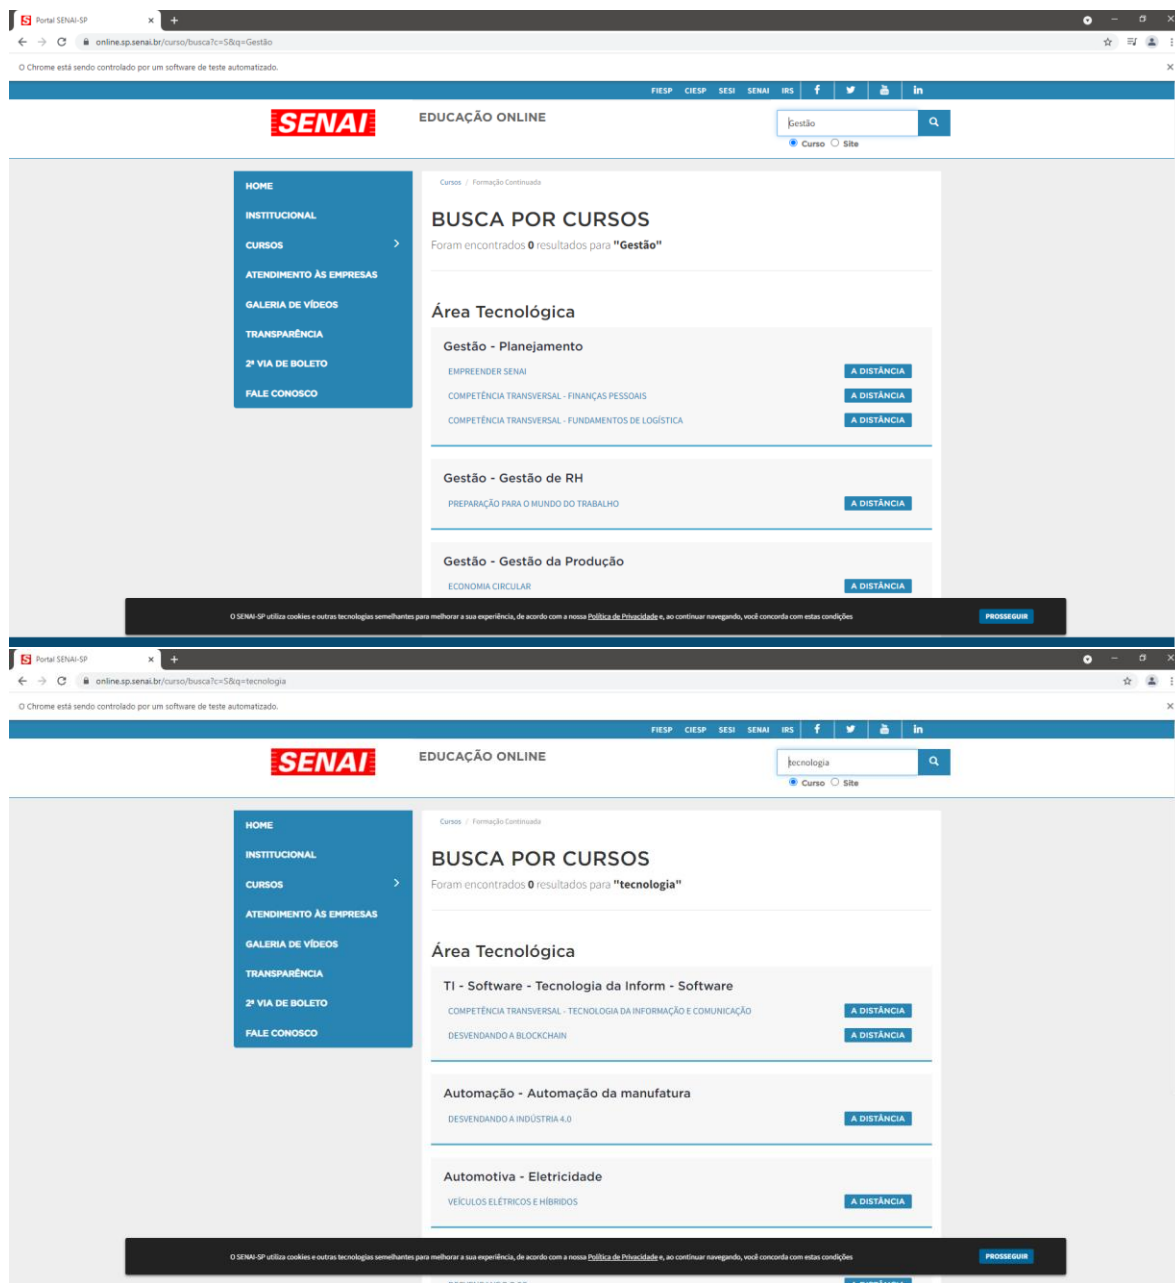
Portal SENAI-SP ×

online.sp.senai.br/curso/busca?c=S&q=Gestão

O Chrome está sendo controlado por um software de teste automatizado.

FIESP CIESP SESI SENAI IRS f in

SENAI EDUCAÇÃO ONLINE

Gestão

Curso Site

HOME
INSTITUCIONAL
CURSOS
ATENDIMENTO ÀS EMPRESAS
GALERIA DE VÍDEOS
TRANSPARÊNCIA
2ª VIA DE BOLETO
FALE CONOSCO

Cursos / Formação Continuada

BUSCA POR CURSOS

Foram encontrados 0 resultados para "Gestão"

Área Tecnológica

Gestão - Planejamento

EMPREENDER SENAI A DISTÂNCIA
COMPETÊNCIA TRANSVERSAL - FINANÇAS PESSOAIS A DISTÂNCIA
COMPETÊNCIA TRANSVERSAL - FUNDAMENTOS DE LOGÍSTICA A DISTÂNCIA

Gestão - Gestão de RH

PREPARAÇÃO PARA O MUNDO DO TRABALHO A DISTÂNCIA

Gestão - Gestão da Produção

ECONOMIA CIRCULAR A DISTÂNCIA

O SENAI-SP utiliza cookies e outras tecnologias semelhantes para melhorar a sua experiência, de acordo com a nossa Política de Privacidade e, ao continuar navegando, você concorda com estas condições PROSSEGUIR

Portal SENAI-SP ×

online.sp.senai.br/curso/busca?c=S&q=tecnologia

O Chrome está sendo controlado por um software de teste automatizado.

FIESP CIESP SESI SENAI IRS f in

SENAI EDUCAÇÃO ONLINE

tecnologia

Curso Site

HOME
INSTITUCIONAL
CURSOS
ATENDIMENTO ÀS EMPRESAS
GALERIA DE VÍDEOS
TRANSPARÊNCIA
2ª VIA DE BOLETO
FALE CONOSCO

Cursos / Formação Continuada

BUSCA POR CURSOS

Foram encontrados 0 resultados para "tecnologia"

Área Tecnológica

TI - Software - Tecnologia da Inform - Software

COMPETÊNCIA TRANSVERSAL - TECNOLOGIA DA INFORMAÇÃO E COMUNICAÇÃO A DISTÂNCIA
DESVENDANDO A BLOCKCHAIN A DISTÂNCIA

Automação - Automação da manufatura

DESVENDANDO A INDÚSTRIA 4.0 A DISTÂNCIA

Automotiva - Eletricidade

VEÍCULOS ELÉTRICOS E HÍBRIDOS A DISTÂNCIA

O SENAI-SP utiliza cookies e outras tecnologias semelhantes para melhorar a sua experiência, de acordo com a nossa Política de Privacidade e, ao continuar navegando, você concorda com estas condições PROSSEGUIR